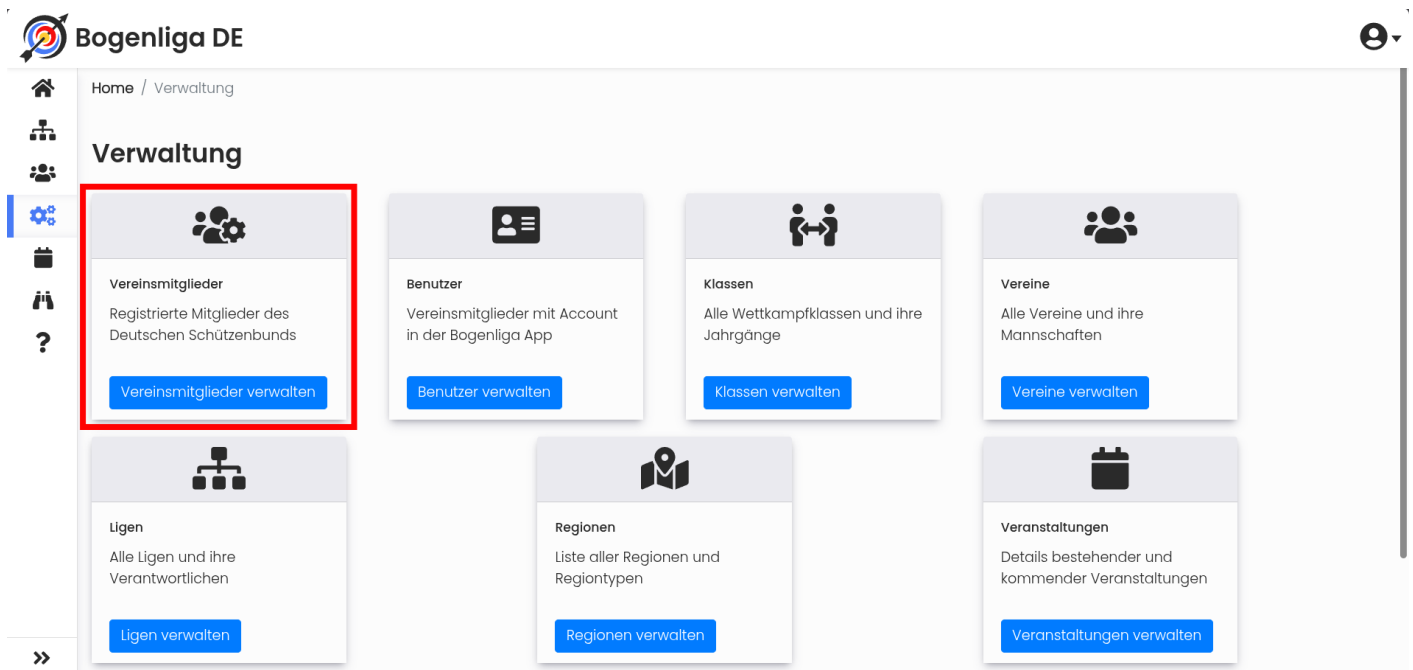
Bogenliga DE

Home / Verwaltung

Verwaltung

Vereinsmitglieder
Registrierte Mitglieder des Deutschen Schützenbunds
Vereinsmitglieder verwalten

Benutzer
Vereinsmitglieder mit Account in der Bogenliga App
Benutzer verwalten

Klassen
Alle Wettkampfklassen und ihre Jahrgänge
Klassen verwalten

Vereine
Alle Vereine und ihre Mannschaften
Vereine verwalten

Ligen
Alle Ligen und ihre Verantwortlichen
Ligen verwalten

Regionen
Liste aller Regionen und Regiontypen
Regionen verwalten

Veranstaltungen
Details bestehender und kommender Veranstaltungen
Veranstaltungen verwalten

?

»